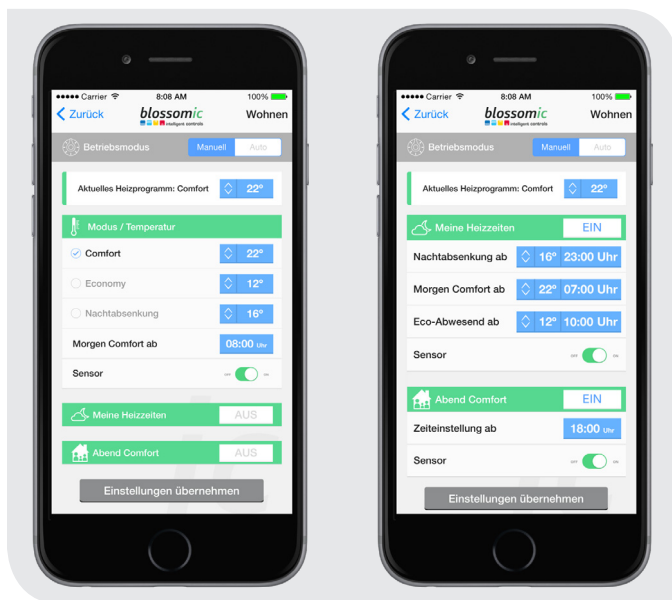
●●●●● Carrier 8:08 AM 100%

Zurück blossomic intelligent controls Wohnen

Betriebsmodus Manuell Auto

Aktuelles Heizprogramm: Comfort 22°

Modus / Temperatur

Comfort 22°

Economy 12°

Nachtabsenkung 16°

Morgen Comfort ab 08:00 Uhr

Sensor

Meine Heizzeiten AUS

Abend Comfort AUS

Einstellungen übernehmen

●●●●● Carrier 8:08 AM 100%

Zurück blossomic intelligent controls Wohnen

Betriebsmodus Manuell Auto

Aktuelles Heizprogramm: Comfort 22°

Meine Heizzeiten EIN

Nachtabsenkung ab 16° 23:00 Uhr

Morgen Comfort ab 22° 07:00 Uhr

Eco-Abwesend ab 12° 10:00 Uhr

Sensor

Abend Comfort EIN

Zeiteinstellung ab 18:00 Uhr

Sensor

Einstellungen übernehmen